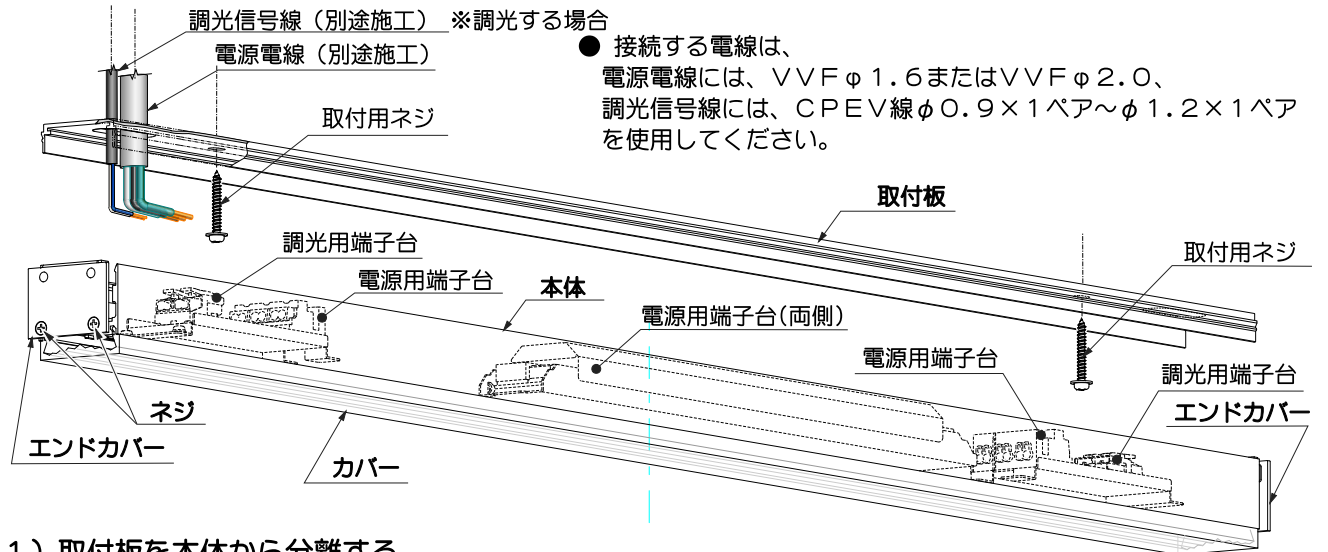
調光信号線（別途施工）※調光する場合

電源電線（別途施工）

● 接続する電線は、
電源電線には、VVFφ1.6またはVVFφ2.0、
調光信号線には、CPEV線φ0.9×1ペア～φ1.2×1ペア
を使用してください。

取付用ネジ

取付板

調光用端子台

取付用ネジ

電源用端子台

本体

電源用端子台(両側)

電源用端子台

調光用端子台

ネジ

エンドカバー

エンドカバー

カバー

1）取付板を本体から分離する